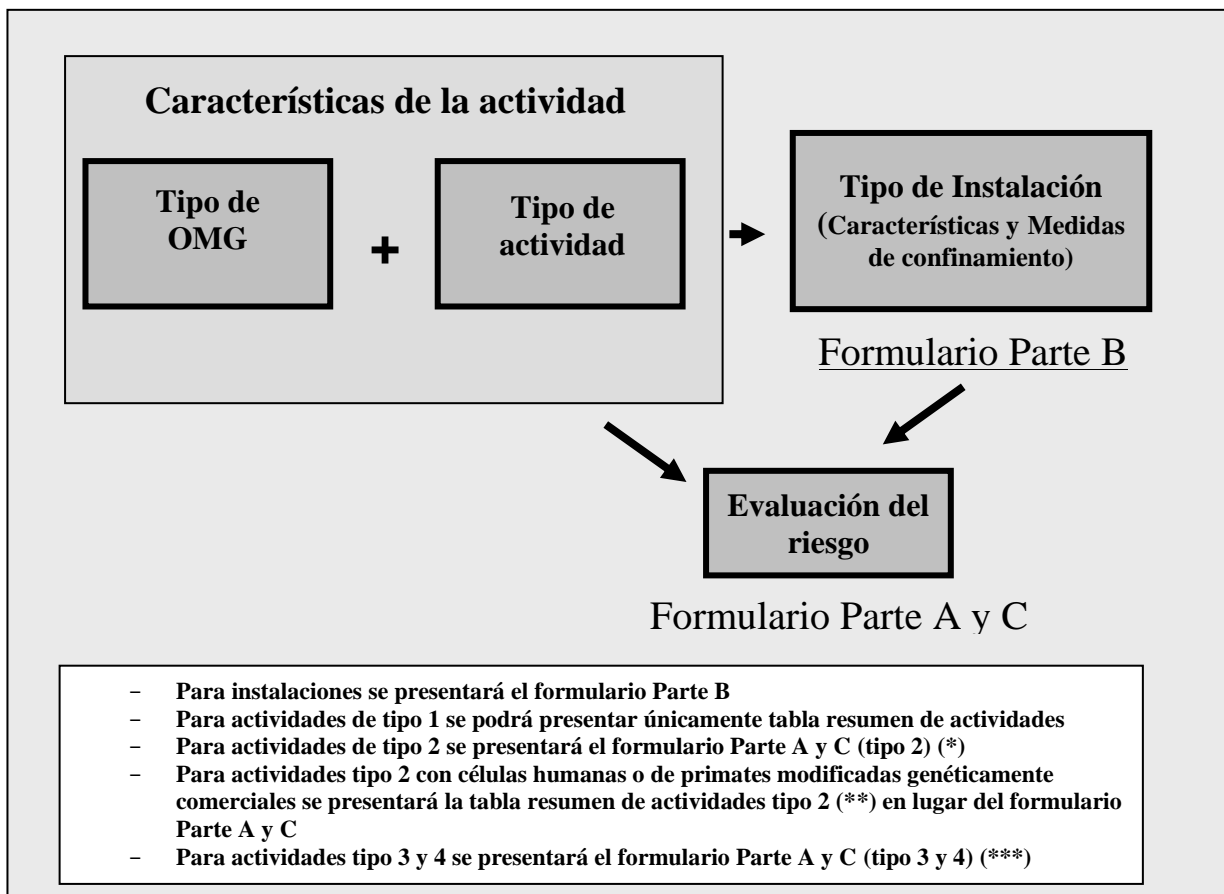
Características de la actividad

Tipo de OMG

+

Tipo de actividad

Tipo de Instalación (Características y Medidas de confinamiento)

Formulario Parte B

Evaluación del riesgo

Formulario Parte A y C

- Para instalaciones se presentará el formulario Parte B
- Para actividades de tipo 1 se podrá presentar únicamente tabla resumen de actividades
- Para actividades de tipo 2 se presentará el formulario Parte A y C (tipo 2) (*)
- Para actividades tipo 2 con células humanas o de primates modificadas genéticamente comerciales se presentará la tabla resumen de actividades tipo 2 (**) en lugar del formulario Parte A y C
- Para actividades tipo 3 y 4 se presentará el formulario Parte A y C (tipo 3 y 4) (***)